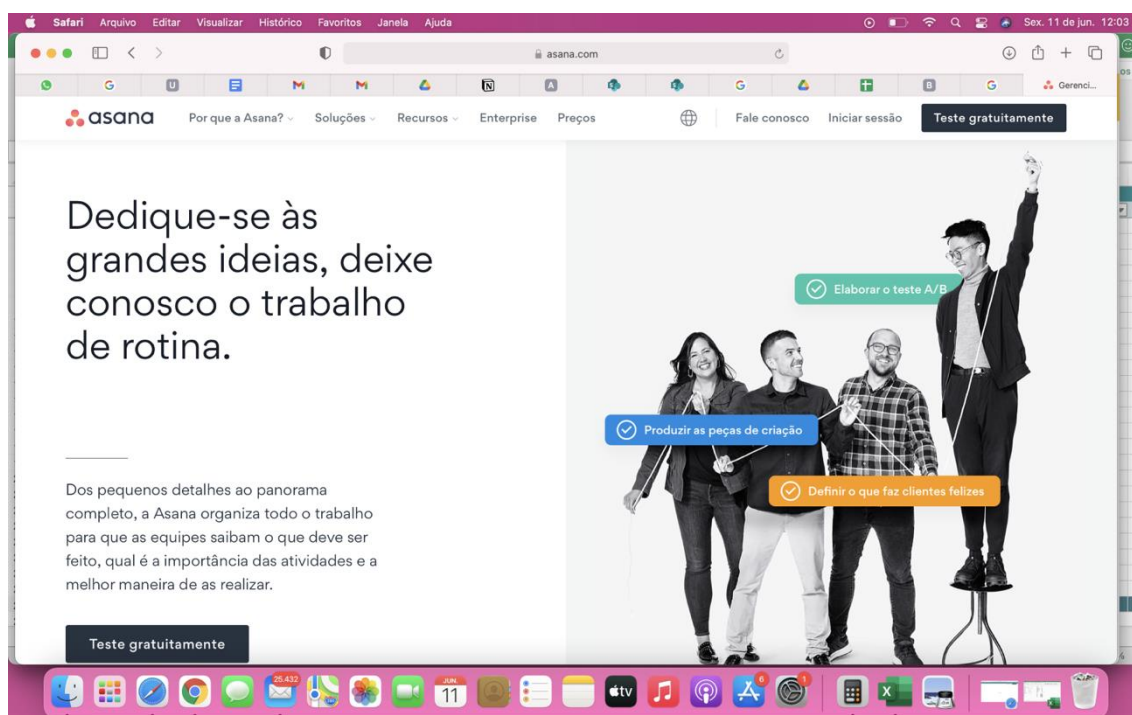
Safari Arquivo Editar Visualizar Histórico Favoritos Janela Ajuda

Sex. 11 de jun. 12:03

asana.com

G U M M N A G G B G Gerenci...

asana Por que a Asana? Soluções Recursos Enterprise Preços Fale conosco Iniciar sessão Teste gratuitamente

Dedique-se às grandes ideias, deixe conosco o trabalho de rotina.

Dos pequenos detalhes ao panorama completo, a Asana organiza todo o trabalho para que as equipes saibam o que deve ser feito, qual é a importância das atividades e a melhor maneira de as realizar.

Teste gratuitamente

Elaborar o teste A/B

Produzir as peças de criação

Definir o que faz clientes felizes

25.432 JUN. 11 tv 6 1